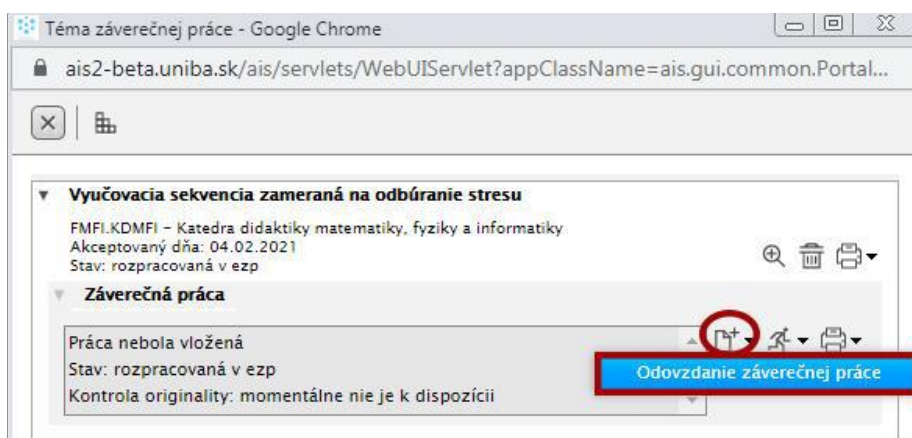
Téma záverečnej práce - Google Chrome

ais2-beta.uniba.sk/ais/servlets/WebUIServlet?appClassName=ais.gui.common.Portal...

Vyučovacia sekvencia zameraná na odbúranie stresu

FMFI.KDMFI – Katedra didaktiky matematiky, fyziky a informatiky
Akceptovaný dňa: 04.02.2021
Stav: rozpracovaná v ezp

Záverečná práca

Práca nebola vložená
Stav: rozpracovaná v ezp
Kontrola originality: momentálne nie je k dispozícii

Odovzdanie záverečnej práce